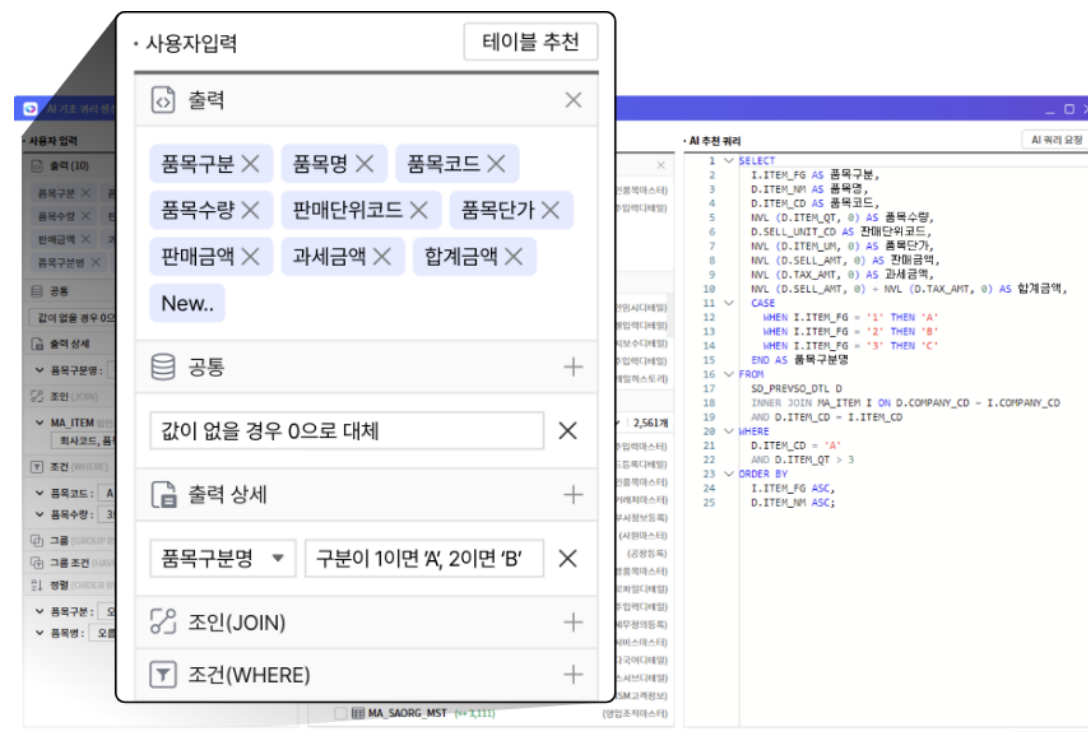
· 사용자입력

테이블 추천

출력

품목구분 ✕ 품목명 ✕ 품목코드 ✕

품목수량 ✕ 판매단위코드 ✕ 품목단가 ✕

판매금액 ✕ 과세금액 ✕ 합계금액 ✕

New..

공통

값이 없을 경우 0으로 대체

출력 상세

품목구분명

구분이 1이면 'A', 2이면 'B'

조인(JOIN)

조건(WHERE)

· AI 추천 쿼리

AI 쿼리 요청

1 SELECT
2 I.ITEM_FG AS 품목구분,
3 D.ITEM_NM AS 품목명,
4 D.ITEM_CD AS 품목코드,
5 NVL (D.ITEM_QT, 0) AS 품목수량,
6 D.SELL_UNIT_CD AS 판매단위코드,
7 NVL (D.ITEM_UM, 0) AS 품목단가,
8 NVL (D.SELL_AMT, 0) AS 판매금액,
9 NVL (D.TAX_AMT, 0) AS 과세금액,
10 NVL (D.SELL_AMT, 0) + NVL (D.TAX_AMT, 0) AS 합계금액,
11 CASE
12 WHEN I.ITEM_FG = '1' THEN 'A'
13 WHEN I.ITEM_FG = '2' THEN 'B'
14 WHEN I.ITEM_FG = '3' THEN 'C'
15 END AS 품목구분명
16 FROM
17 SD_PREVSO_DTL D
18 INNER JOIN MA_ITEM I ON D.COMPANY_CD = I.COMPANY_CD
19 AND D.ITEM_CD = I.ITEM_CD
20 WHERE
21 D.ITEM_CD = 'A'
22 AND D.ITEM_QT > 3
23 ORDER BY
24 I.ITEM_FG ASC,
25 D.ITEM_NM ASC;

MA_SAORG_MST (영업조직마스터)